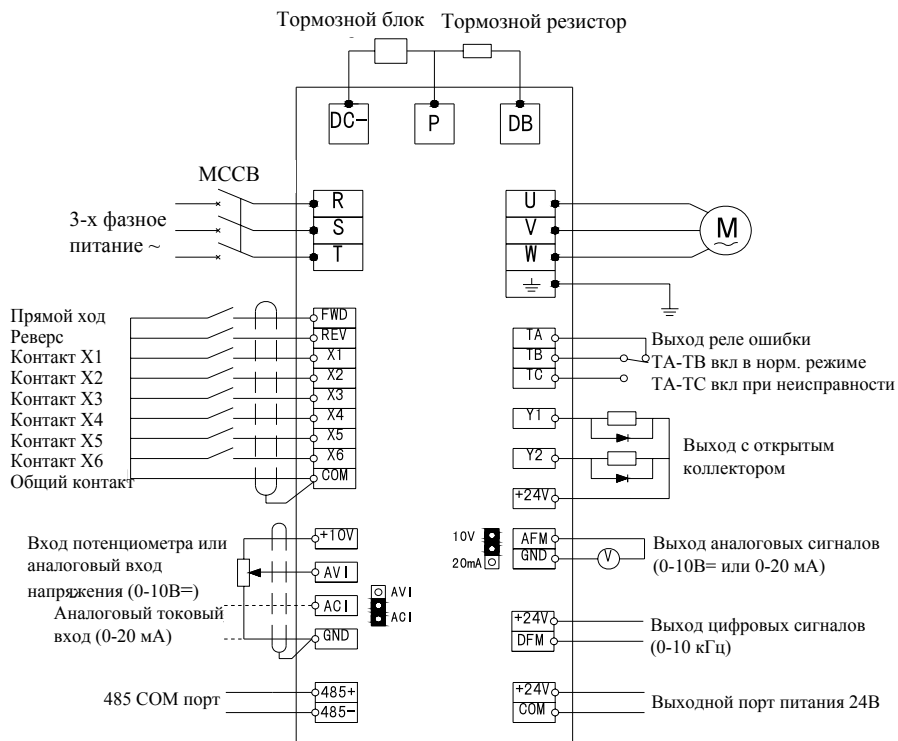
Тормозной блок Тормозной резистор

DC− P DB

MCCB

3-х фазное питание ~

R
S
T

U
V
W

M

Прямой ход
Реверс
Контакт X1
Контакт X2
Контакт X3
Контакт X4
Контакт X5
Контакт X6
Общий контакт

FWD
REV
X1
X2
X3
X4
X5
X6
COM

TA
TB
TC

Выход реле ошибки
TA-TB вкл в норм. режиме
TA-TC вкл при неисправности

Y1
Y2
+24V

Выход с открытым коллектором

Вход потенциометра или аналоговый вход напряжения (0-10В=)
Аналоговый токовый вход (0-20 мА)

+10V
AVI
ACI
GND

AVI
ACI

10V
20mA

AFM
GND

V

Выход аналоговых сигналов (0-10В= или 0-20 мА)

+24V
DFM

Выход цифровых сигналов (0-10 кГц)

485 COM порт

485+
485−

+24V
COM

Выходной порт питания 24В